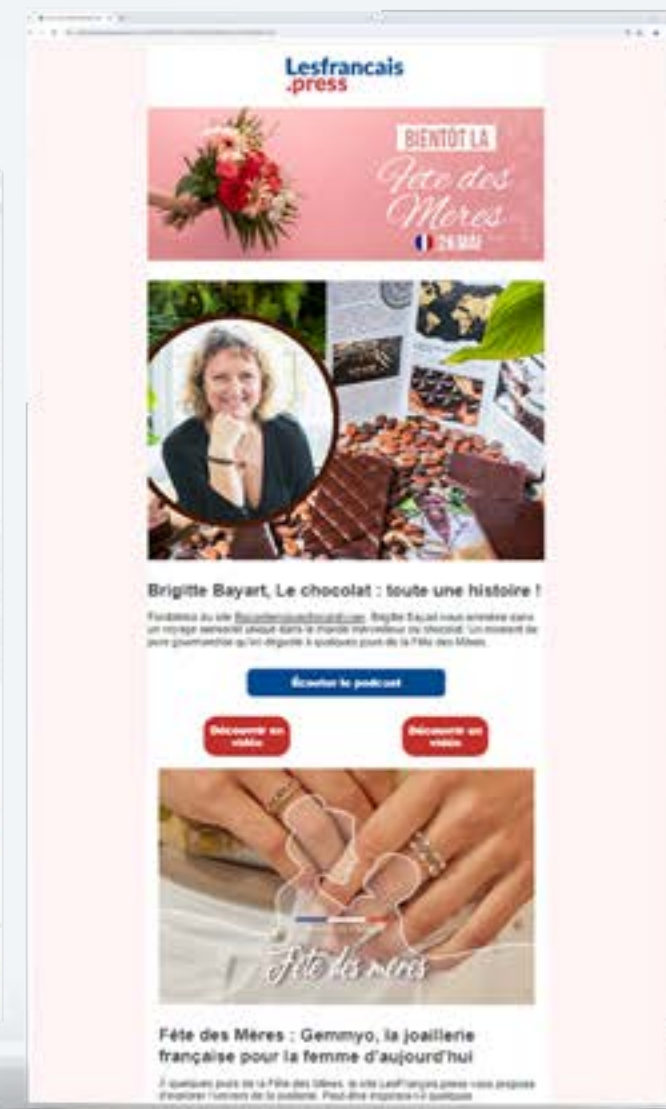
Lesfrancais
.press

BIENTÔT LA
Fête des
Mères
26 MAI

Brigitte Bayart, Le chocolat : toute une histoire !

Fondatrice du site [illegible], Brigitte Bayart vous emmène dans un voyage sensoriel unique dans le monde merveilleux du chocolat. Un moment de pure gourmandise qu'on déguste à quelques jours de la Fête des Mères.

Écouter le podcast

Découvrir en vidéo

Découvrir en vidéo

Fête des mères

Fête des Mères : Gemmyo, la joaillerie française pour la femme d'aujourd'hui

À quelques jours de la Fête des Mères, le site LesFrançais.press vous propose d'explorer l'univers de la joaillerie. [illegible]